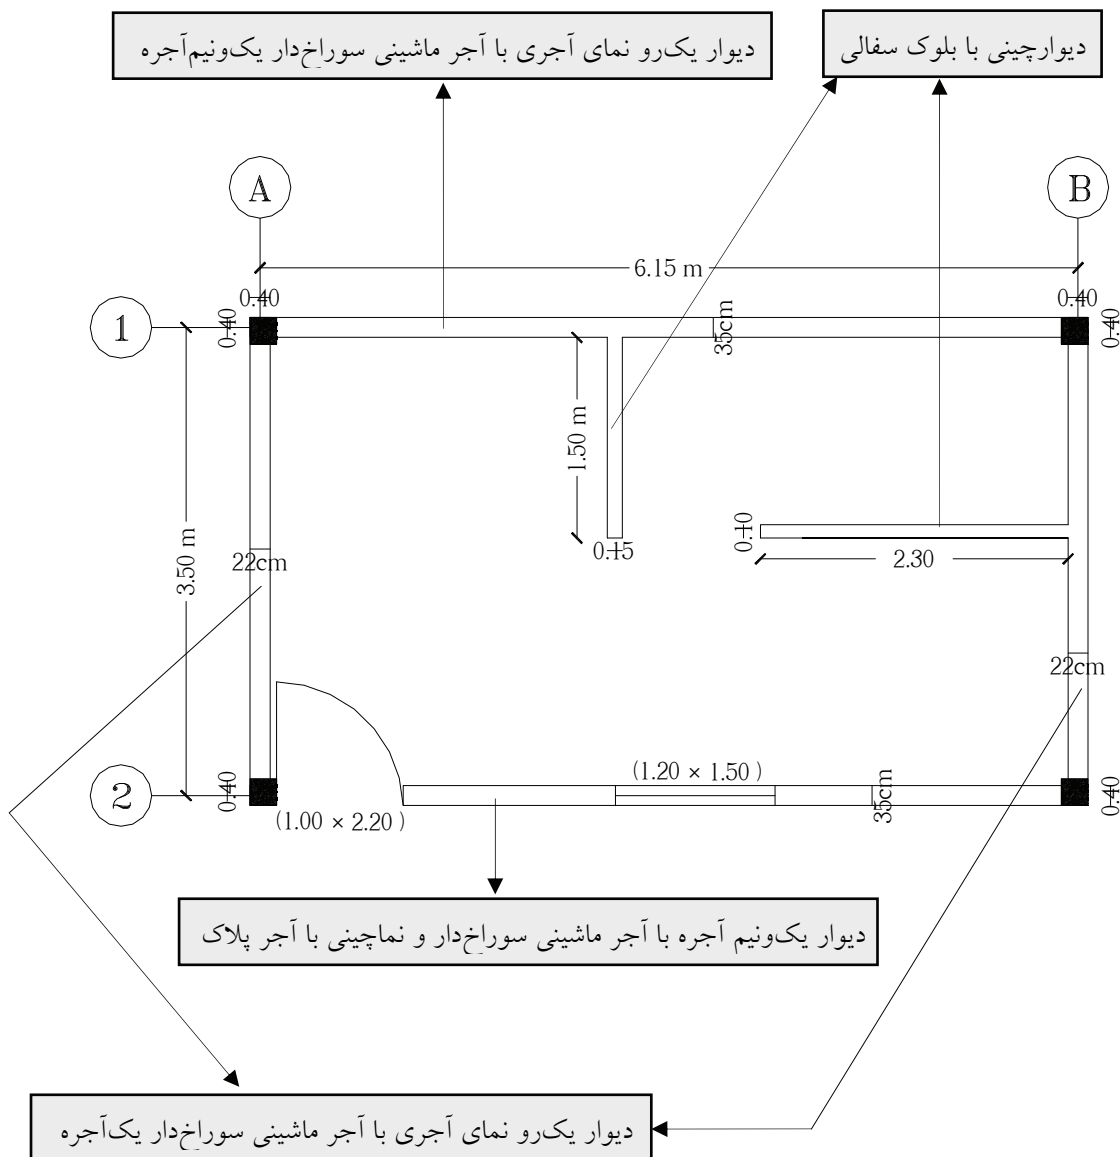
دیوار یک‌رو نمای آجری با آجر ماشینی سوراخ‌دار یک‌ونیم‌آجره

دیوارچینی با بلوک سفالی

A

B

6.15 m

0.40

0.40

1

0.40

35cm

0.40

1.50 m

3.50 m

0.10

2.30

0.15

22cm

22cm

(1.20 × 1.50)

2

0.40

35cm

0.40

(1.00 × 2.20)

دیوار یک‌ونیم آجره با آجر ماشینی سوراخ‌دار و نماچینی با آجر پلاک

دیوار یک‌رو نمای آجری با آجر ماشینی سوراخ‌دار یک‌آجره